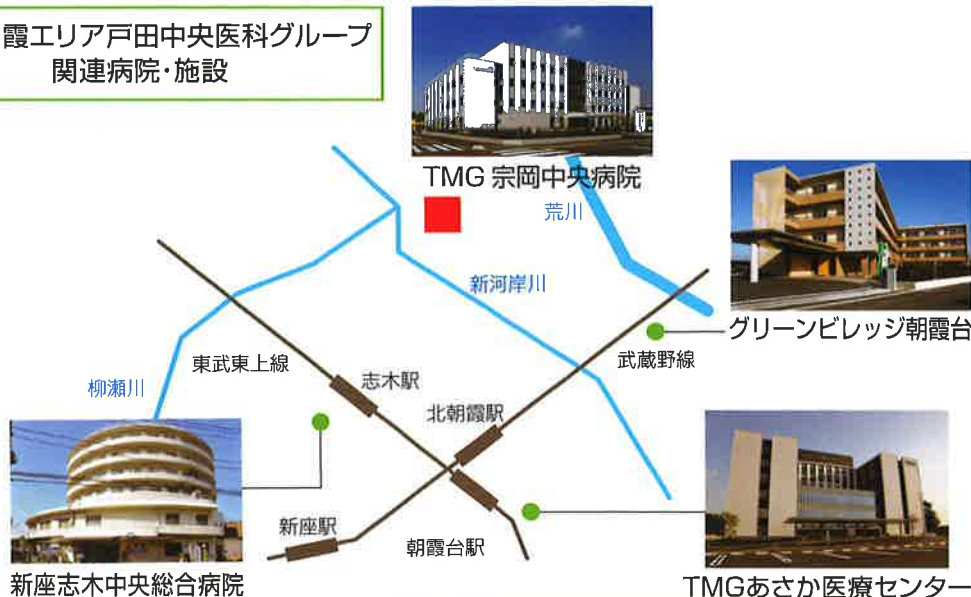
霞エリア戸田中央医科グループ
関連病院・施設

TMG 宗岡中央病院

荒川

グリーンビレッジ朝霞台

新河岸川

東武東上線

志木駅

武蔵野線

柳瀬川

北朝霞駅

新座駅

朝霞台駅

新座志木中央総合病院

TMGあさか医療センター